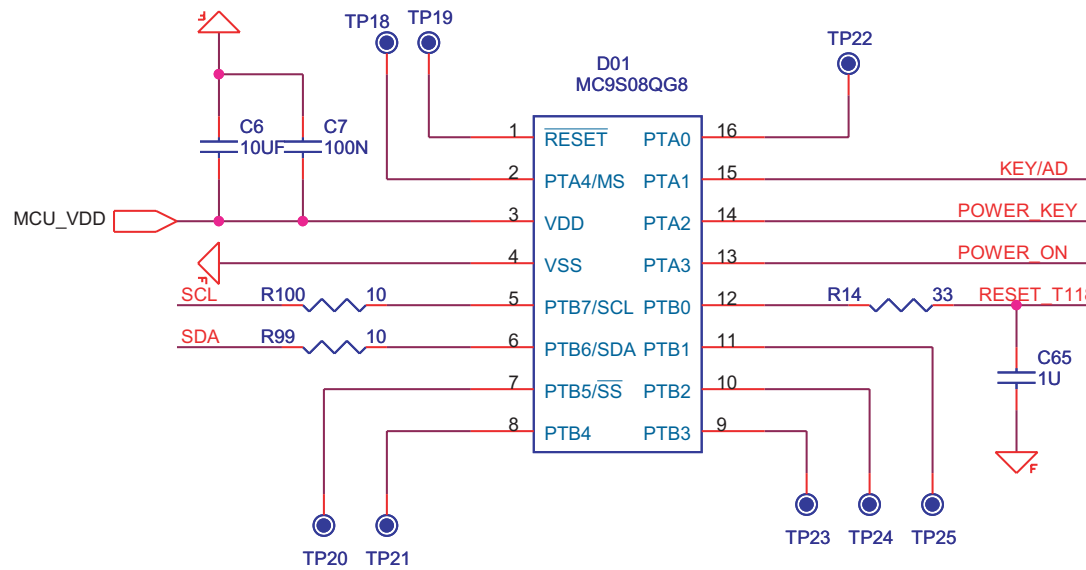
F

TP18 TP19

D01
MC9S08QG8

TP22

C6
10UF

C7
100N

MCU_VDD

F

1 $\overline{\text{RESET}}$
2 PTA4/MS
3 VDD
4 VSS
5 PTB7/SCL
6 PTB6/SDA
7 PTB5/$\overline{\text{SS}}$
8 PTB4

PTA0 16
PTA1 15
PTA2 14
PTA3 13
PTB0 12
PTB1 11
PTB2 10
PTB3 9

KEY/AD
POWER_KEY
POWER_ON
R14 33
RESET_T11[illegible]

SCL R100 10
SDA R99 10

C65
1U

F

TP20 TP21

TP23 TP24 TP25